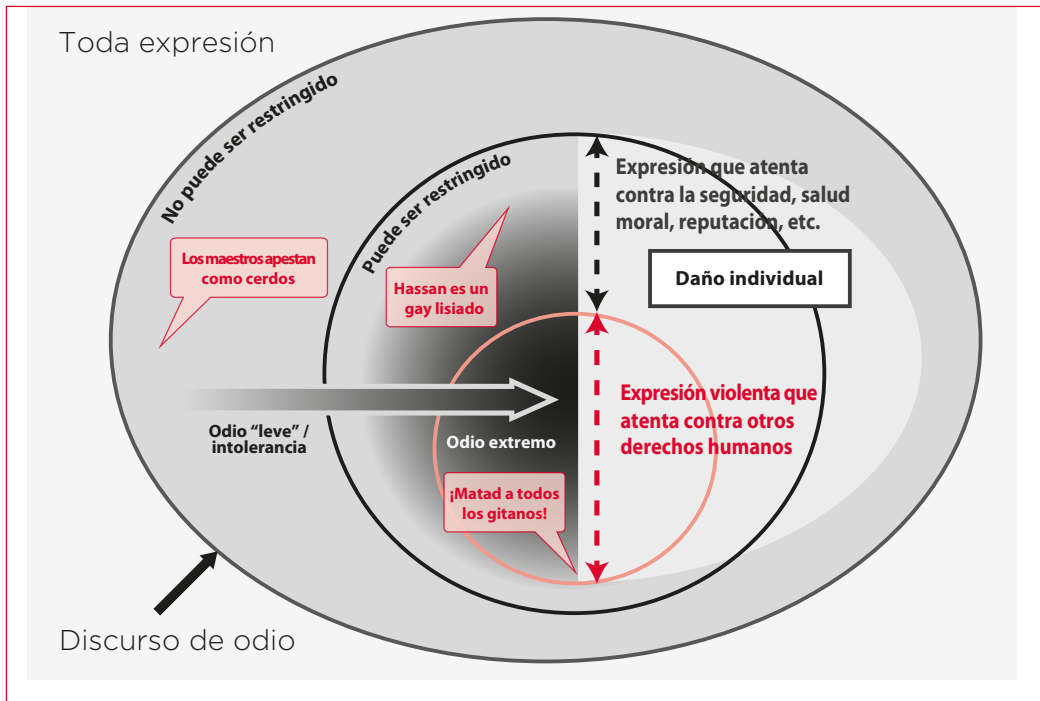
Toda expresión

No puede ser restringido

Puede ser restringido

Expresión que atenta contra la seguridad, salud moral, reputación, etc.

Daño individual

Los maestros apestan como cerdos

Hassan es un gay lisiado

Expresión violenta que atenta contra otros derechos humanos

Odio "leve" / intolerancia

Odio extremo

¡Matad a todos los gitanos!

Discurso de odio